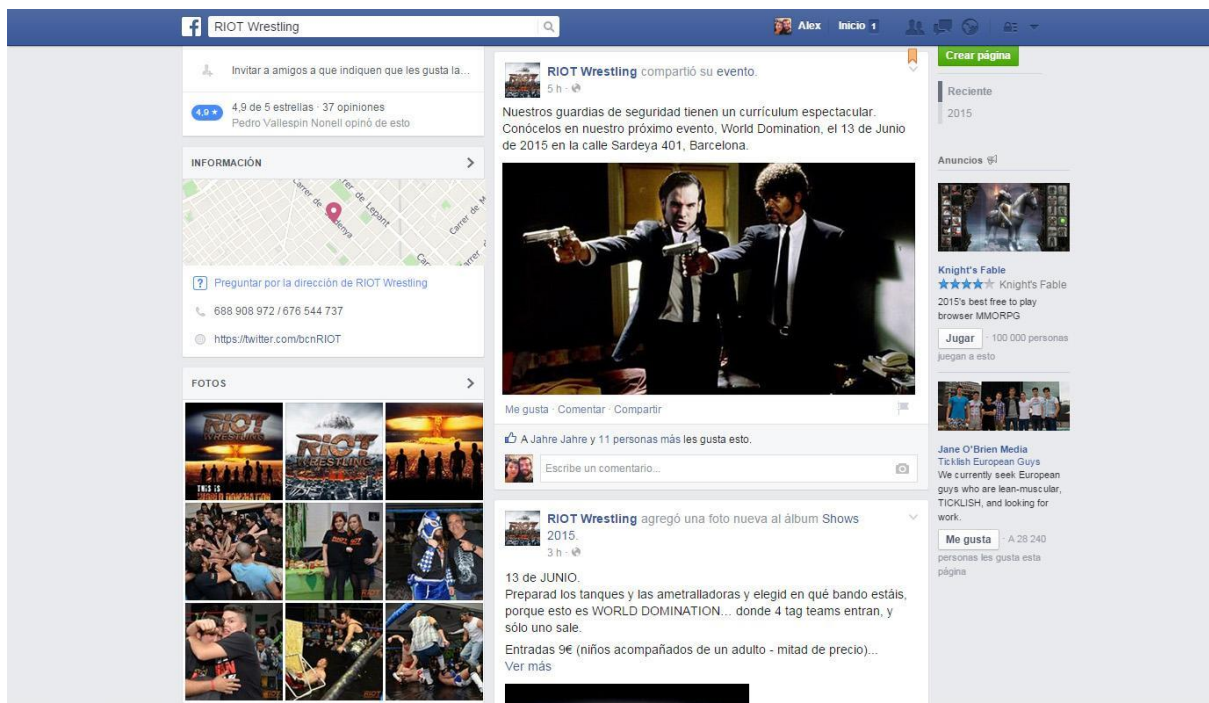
RIOT Wrestling

Alex Inicio 1

Crear página

Invitar a amigos a que indiquen que les gusta la...

4,9 ★ 4,9 de 5 estrellas · 37 opiniones
Pedro Vallespin Nonell opinó de esto

INFORMACIÓN

Carrer de Lepant
Carrer de Sardenya

Preguntar por la dirección de RIOT Wrestling

688 908 972 / 676 544 737

https://twitter.com/bcnRIOT

FOTOS

RIOT Wrestling compartió su evento.
5 h

Nuestros guardias de seguridad tienen un currículum espectacular. Conócelos en nuestro próximo evento, World Domination, el 13 de Junio de 2015 en la calle Sardeya 401, Barcelona.

Me gusta · Comentar · Compartir

A Jahre Jahre y 11 personas más les gusta esto.

Escribe un comentario...

RIOT Wrestling agregó una foto nueva al álbum Shows 2015.
3 h

13 de JUNIO.
Preparad los tanques y las ametralladoras y elegid en qué bando estáis, porque esto es WORLD DOMINATION... donde 4 tag teams entran, y sólo uno sale.

Entradas 9€ (niños acompañados de un adulto - mitad de precio)...
Ver más

Reciente
2015

Anuncios

Knight's Fable
★★★★★ Knight's Fable
2015's best free to play browser MMORPG
Jugar · 100 000 personas juegan a esto

Jane O'Brien Media
Ticklish European Guys
We currently seek European guys who are lean-muscular, TICKLISH, and looking for work.
Me gusta · A 28 240 personas les gusta esta página